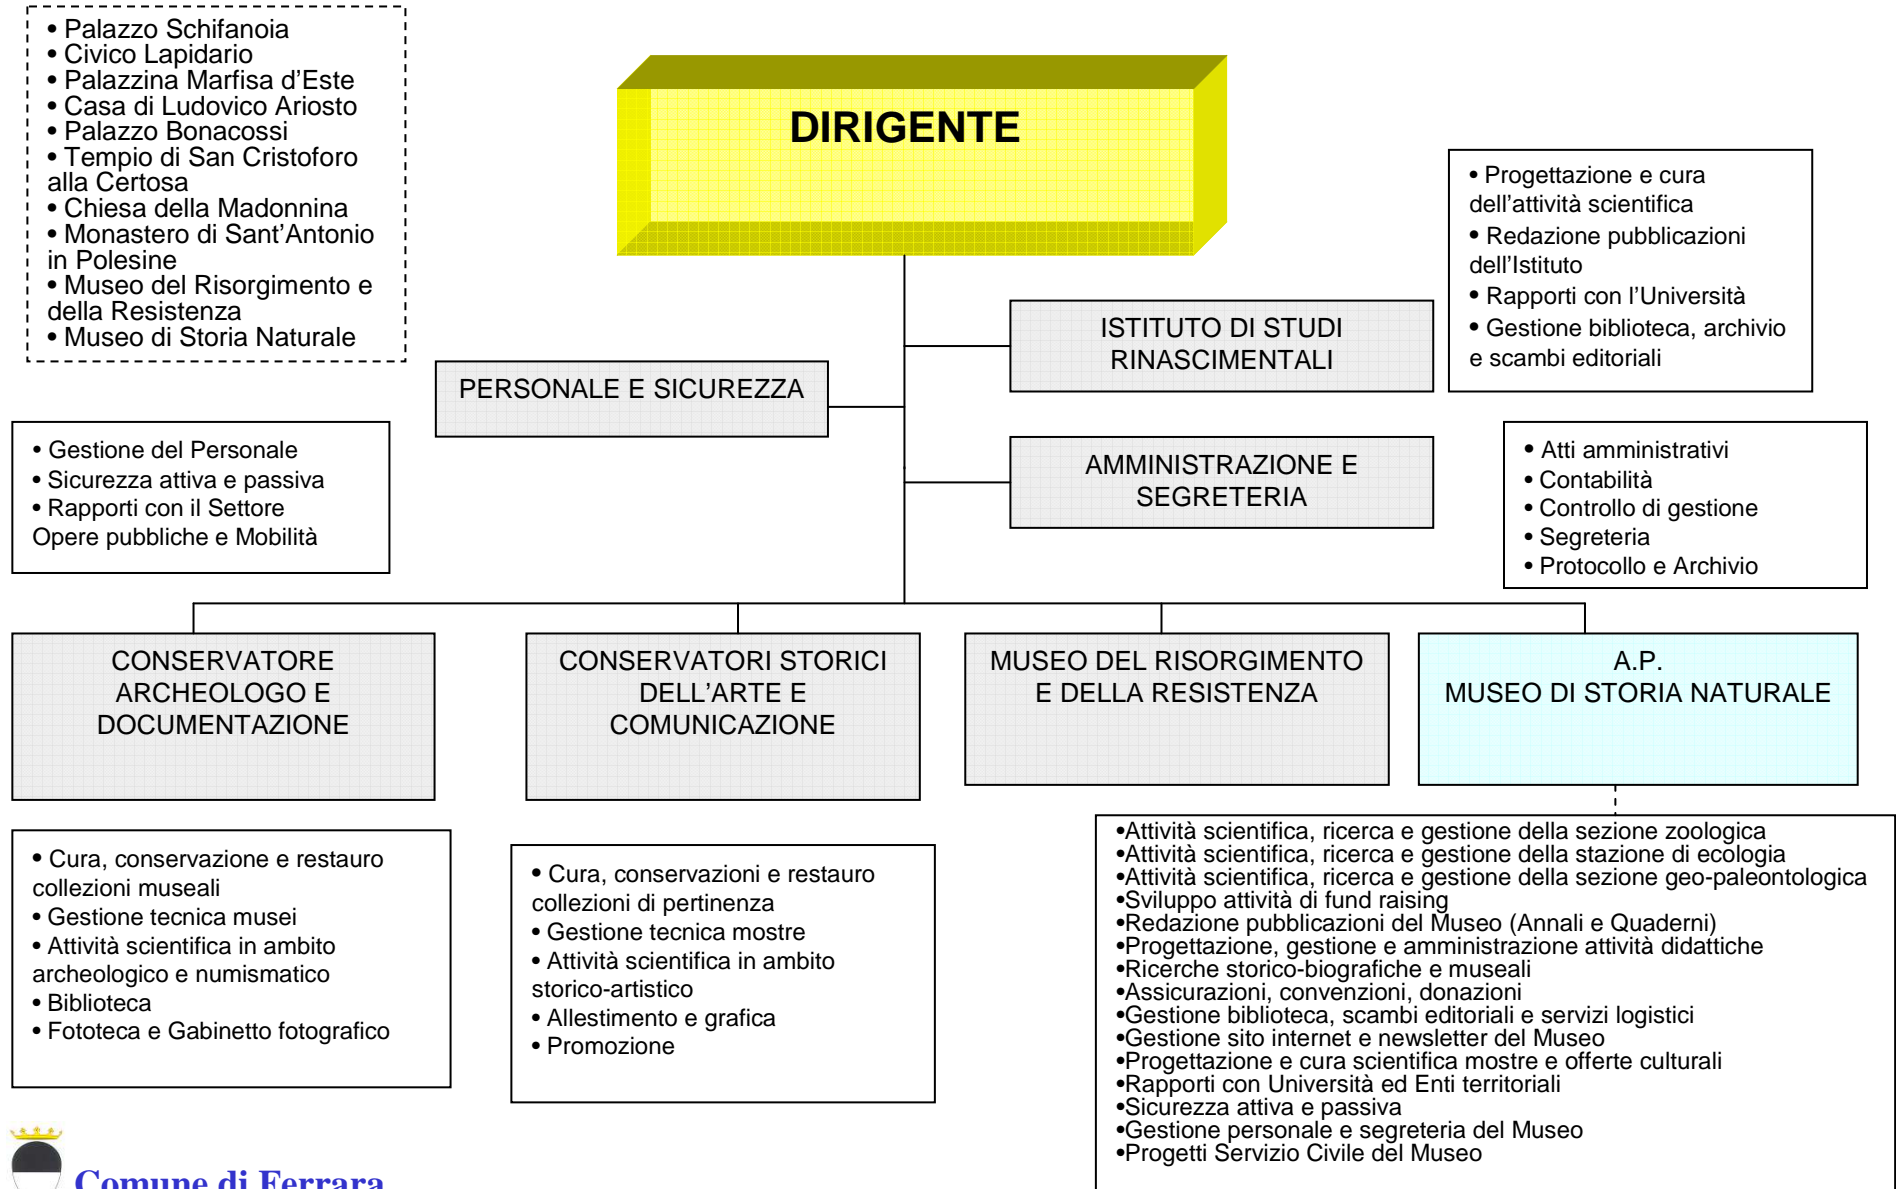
• Palazzo Schifanoia
• Civico Lapidario
• Palazzina Marfisa d'Este
• Casa di Ludovico Ariosto
• Palazzo Bonacossi
• Tempio di San Cristoforo alla Certosa
• Chiesa della Madonnina
• Monastero di Sant'Antonio in Polesine
• Museo del Risorgimento e della Resistenza
• Museo di Storia Naturale

DIRIGENTE

• Progettazione e cura dell'attività scientifica
• Redazione pubblicazioni dell'Istituto
• Rapporti con l'Università
• Gestione biblioteca, archivio e scambi editoriali

ISTITUTO DI STUDI RINASCIMENTALI

PERSONALE E SICUREZZA

• Gestione del Personale
• Sicurezza attiva e passiva
• Rapporti con il Settore Opere pubbliche e Mobilità

AMMINISTRAZIONE E SEGRETERIA

• Atti amministrativi
• Contabilità
• Controllo di gestione
• Segreteria
• Protocollo e Archivio

CONSERVATORE ARCHEOLOGO E DOCUMENTAZIONE

CONSERVATORI STORICI DELL'ARTE E COMUNICAZIONE

MUSEO DEL RISORGIMENTO E DELLA RESISTENZA

A.P.
MUSEO DI STORIA NATURALE

• Cura, conservazione e restauro collezioni museali
• Gestione tecnica musei
• Attività scientifica in ambito archeologico e numismatico
• Biblioteca
• Fototeca e Gabinetto fotografico

• Cura, conservazioni e restauro collezioni di pertinenza
• Gestione tecnica mostre
• Attività scientifica in ambito storico-artistico
• Allestimento e grafica
• Promozione

•Attività scientifica, ricerca e gestione della sezione zoologica
•Attività scientifica, ricerca e gestione della stazione di ecologia
•Attività scientifica, ricerca e gestione della sezione geo-paleontologica
•Sviluppo attività di fund raising
•Redazione pubblicazioni del Museo (Annali e Quaderni)
•Progettazione, gestione e amministrazione attività didattiche
•Ricerche storico-biografiche e museali
•Assicurazioni, convenzioni, donazioni
•Gestione biblioteca, scambi editoriali e servizi logistici
•Gestione sito internet e newsletter del Museo
•Progettazione e cura scientifica mostre e offerte culturali
•Rapporti con Università ed Enti territoriali
•Sicurezza attiva e passiva
•Gestione personale e segreteria del Museo
•Progetti Servizio Civile del Museo

Comune di Ferrara